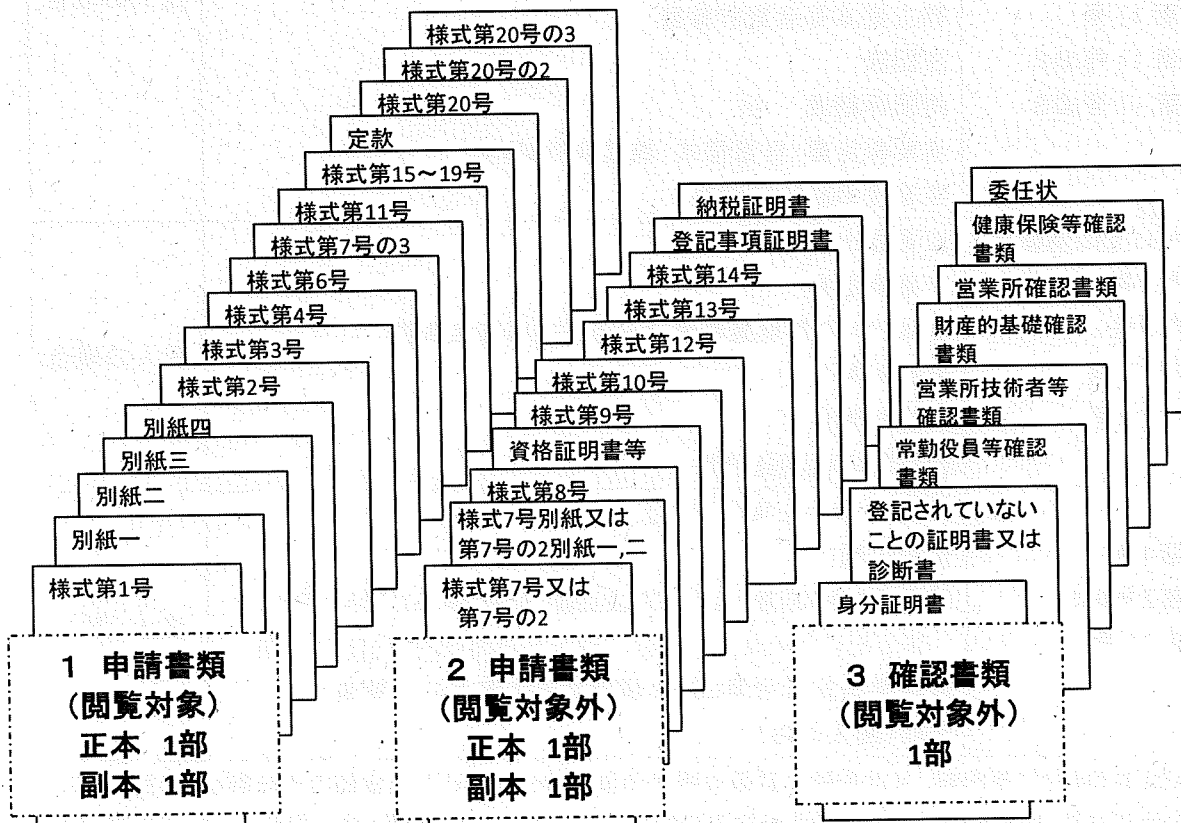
様式第20号の3
様式第20号の2
様式第20号
定款
様式第15～19号
様式第11号
様式第7号の3
様式第6号
様式第4号
様式第3号
様式第2号
別紙四
別紙三
別紙二
別紙一
様式第1号

1 申請書類
（閲覧対象）
正本 1部
副本 1部

納税証明書
登記事項証明書
様式第14号
様式第13号
様式第12号
様式第10号
様式第9号
資格証明書等
様式第8号
様式7号別紙又は第7号の2別紙一,二
様式第7号又は第7号の2

2 申請書類
（閲覧対象外）
正本 1部
副本 1部

委任状
健康保険等確認書類
営業所確認書類
財産的基礎確認書類
営業所技術者等確認書類
常勤役員等確認書類
登記されていないことの証明書又は診断書
身分証明書

3 確認書類
（閲覧対象外）
1部